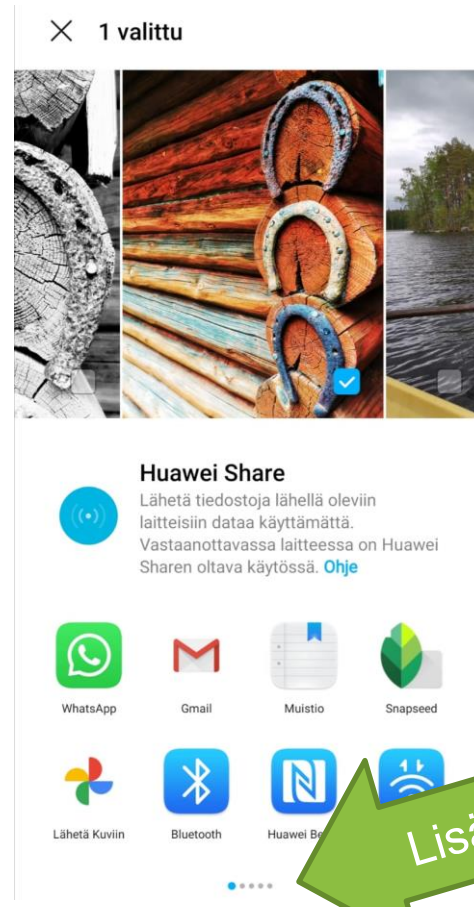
1 valittu

Huawei Share

Lähetä tiedostoja lähellä oleviin laitteisiin dataa käyttämättä. Vastaanottavassa laitteessa on Huawei Sharen oltava käytössä. Ohje

WhatsApp

Gmail

Muistio

Snapseed

Lähetä Kuviin

Bluetooth

Huawei Be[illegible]

Lis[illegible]